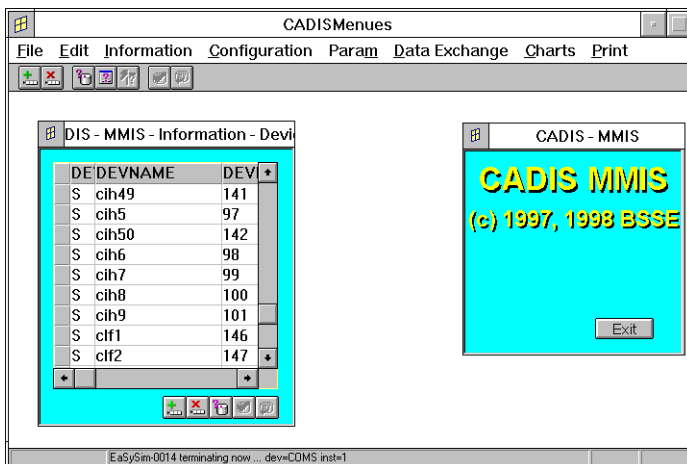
CADISMenues

File Edit Information Configuration Param Data Exchange Charts Print

DIS - MMIS - Information - Devi

| DE | DEVNAME | DEV |
|---|---|---|
| S | cih49 | 141 |
| S | cih5 | 97 |
| S | cih50 | 142 |
| S | cih6 | 98 |
| S | cih7 | 99 |
| S | cih8 | 100 |
| S | cih9 | 101 |
| S | clf1 | 146 |
| S | clf2 | 147 |

CADIS - MMIS

CADIS MMIS

(c) 1997, 1998 BSSE

Exit

EaSySim-0014 terminating now ... dev=COMS inst=1